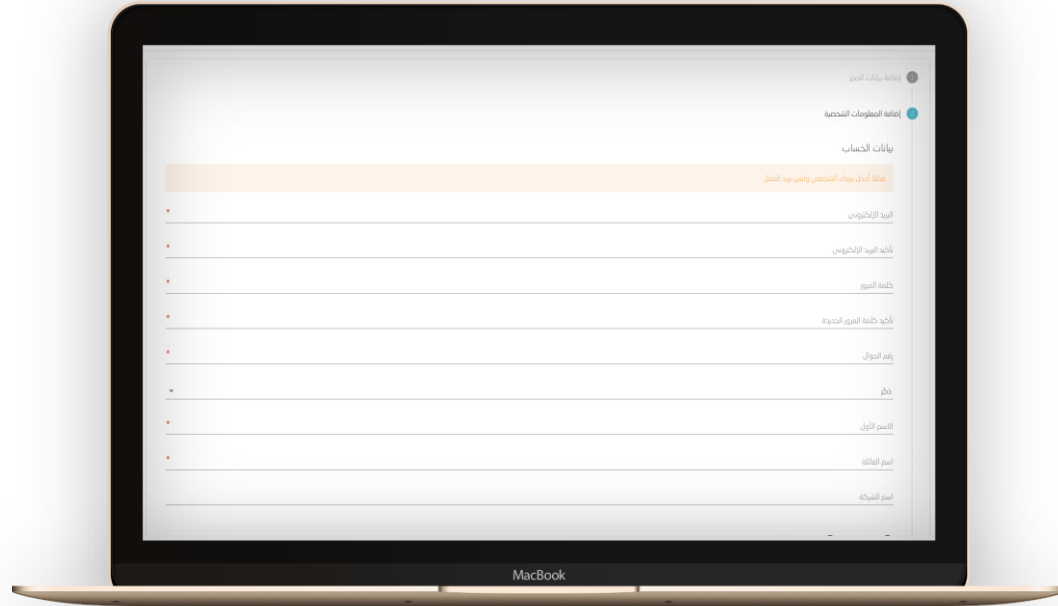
1 إضافة بيانات الحجز

2 إضافة المعلومات الشخصية

بيانات الحساب

فضلا أدخل بريدك الشخصي وليس بريد العمل

البريد الإلكتروني *

تأكيد البريد الإلكتروني *

كلمة المرور *

تأكيد كلمة المرور الجديدة *

رقم الجوال *

ذكر

الاسم الأول *

اسم العائلة *

اسم الشركة

MacBook